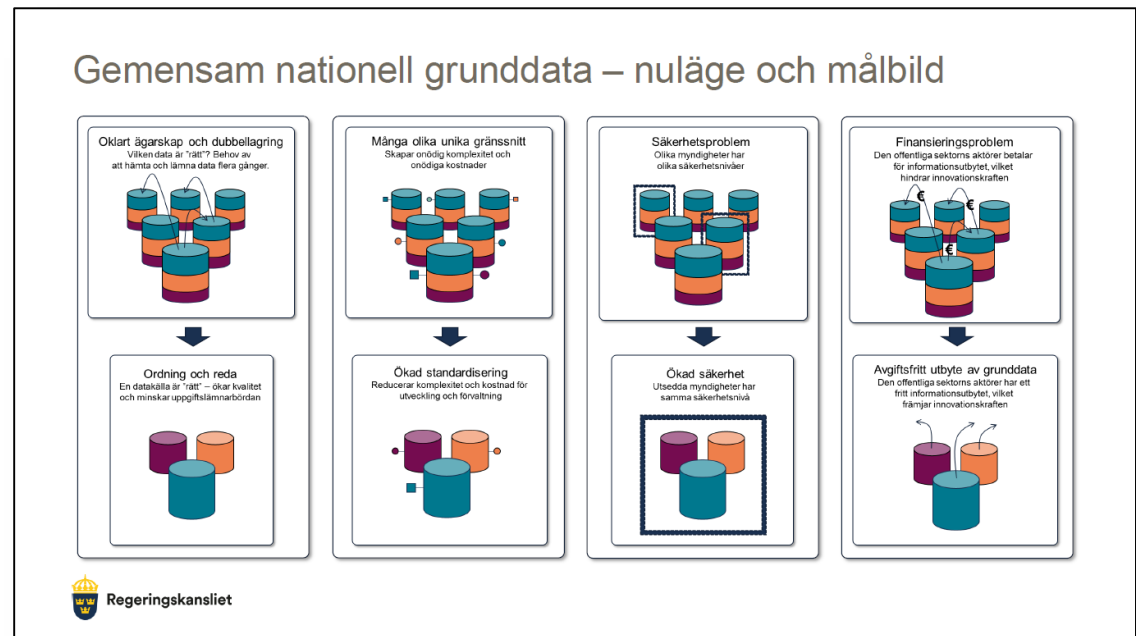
Gemensam nationell grunddata – nuläge och målbild

Oklart ägarskap och dubbellagring
Vilken data är "rätt"? Behov av att hämta och lämna data flera gånger.

Ordning och reda
En datakälla är "rätt" – ökar kvalitet och minskar uppgiftslämnarbördan

Många olika unika gränssnitt
Skapar onödig komplexitet och onödiga kostnader

Ökad standardisering
Reducerar komplexitet och kostnad för utveckling och förvaltning

Säkerhetsproblem
Olika myndigheter har olika säkerhetsnivåer

Ökad säkerhet
Utsedda myndigheter har samma säkerhetsnivå

Finansieringsproblem
Den offentliga sektorns aktörer betalar för informationsutbytet, vilket hindrar innovationskraften

€ € €

Avgiftsfritt utbyte av grunddata
Den offentliga sektorns aktörer har ett fritt informationsutbytet, vilket främjar innovationskraften

Regeringskansliet